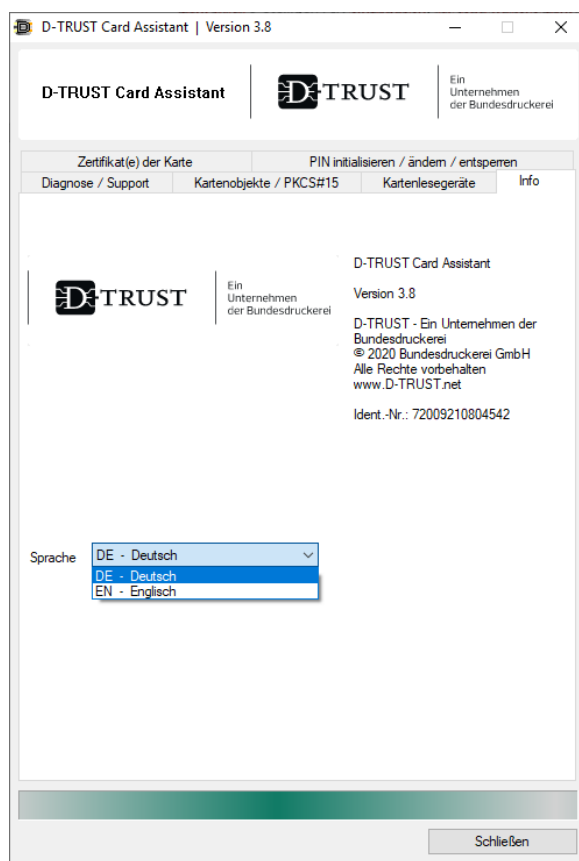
D-TRUST Card Assistant | Version 3.8

D-TRUST Card Assistant

D-TRUST

Ein Unternehmen der Bundesdruckerei

Zertifikat(e) der Karte
PIN initialisieren / ändern / entsperren
Diagnose / Support
Kartenobjekte / PKCS#15
Kartenlesegeräte
Info

D-TRUST

Ein Unternehmen der Bundesdruckerei

D-TRUST Card Assistant

Version 3.8

D-TRUST - Ein Unternehmen der Bundesdruckerei
© 2020 Bundesdruckerei GmbH
Alle Rechte vorbehalten
www.D-TRUST.net

Ident.-Nr.: 72009210804542

Sprache
DE - Deutsch
DE - Deutsch
EN - Englisch

Schließen